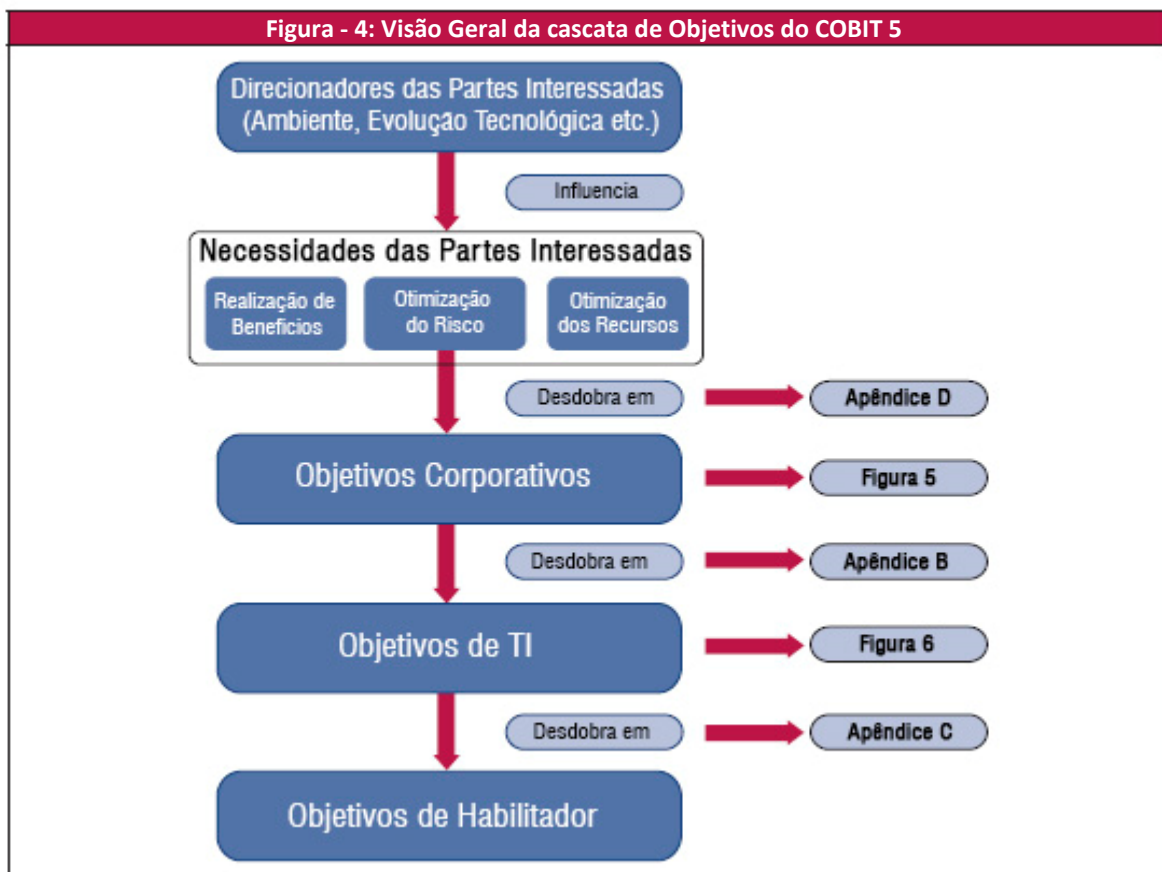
Figura - 4: Visão Geral da cascata de Objetivos do COBIT 5

Direcionadores das Partes Interessadas (Ambiente, Evolução Tecnológica etc.)

Influencia

Necessidades das Partes Interessadas

Realização de Benefícios

Otimização do Risco

Otimização dos Recursos

Desdobra em

Apêndice D

Objetivos Corporativos

Figura 5

Desdobra em

Apêndice B

Objetivos de TI

Figura 6

Desdobra em

Apêndice C

Objetivos de Habilitador